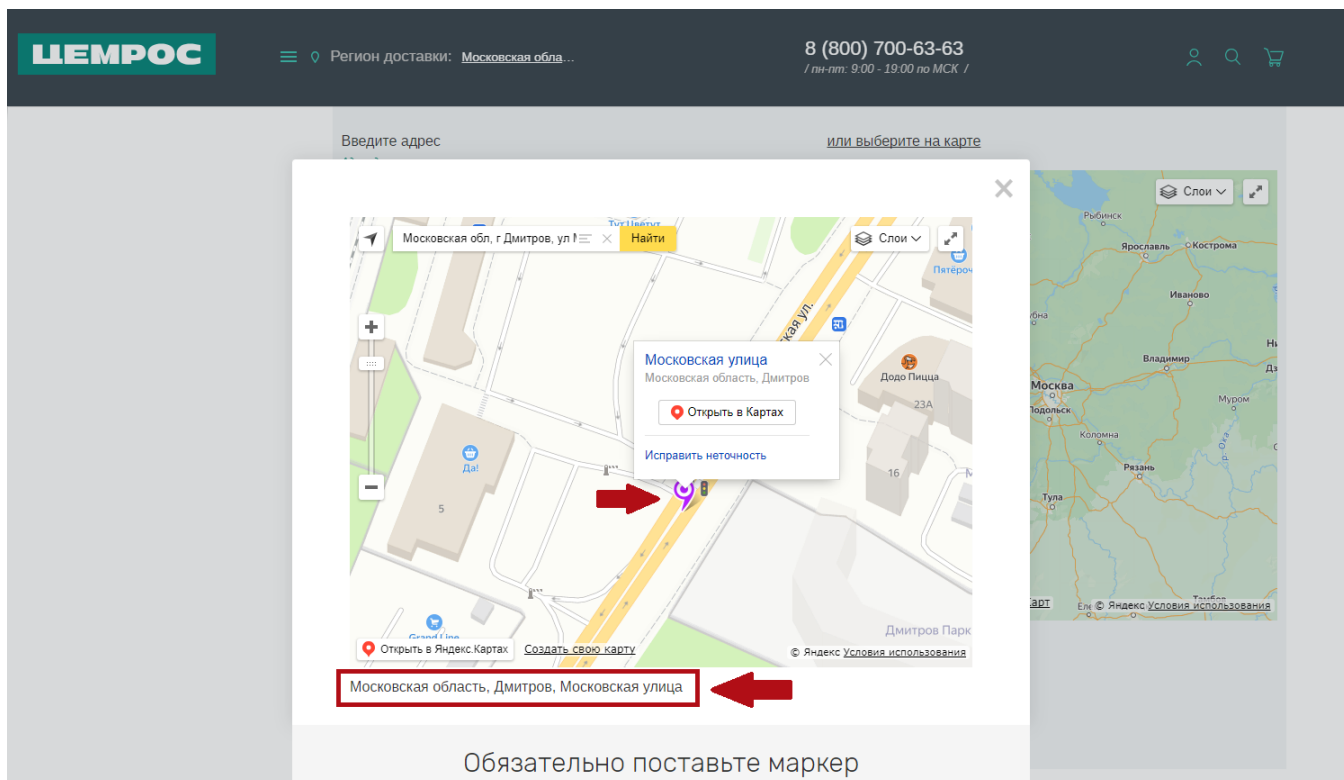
ЦЕМРОС

Регион доставки: Московская обла...

8 (800) 700-63-63
/ пн-пт: 9:00 - 19:00 по МСК /

Введите адрес

или выберите на карте

Слои

Рыбинск
Ярославль
Кострома
Иваново
Владимир
Москва
Подольск
Муром
Коломна
Рязань
Тула

© Яндекс Условия использования

Московская обл, г Дмитров, ул М

Найти

Слои

Пятёроч

Московская улица
Московская область, Дмитров

Открыть в Картах

Исправить неточность

Додо Пицца

23А

16

Да!

5

Московская ул.

Grand Line

Дмитров Парк

Открыть в Яндекс.Картах

Создать свою карту

© Яндекс Условия использования

Московская область, Дмитров, Московская улица

Обязательно поставьте маркер